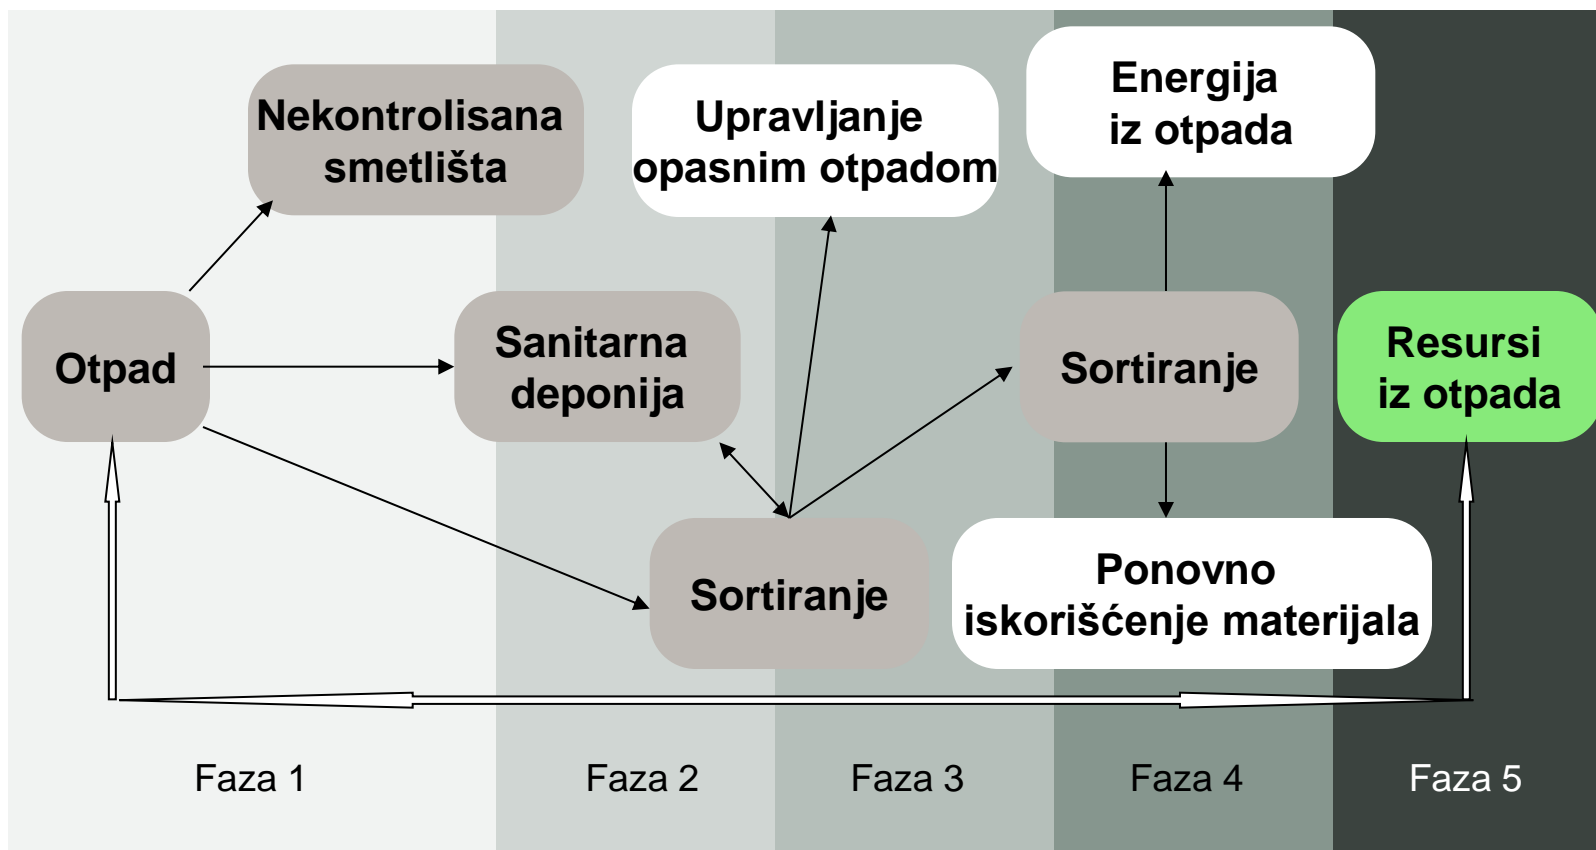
Nekontrolisana smetlišta

Upravljanje opasnim otpadom

Energija iz otpada

Otpad

Sanitarna deponija

Sortiranje

Resursi iz otpada

Sortiranje

Ponovno iskorišćenje materijala

Faza 1

Faza 2

Faza 3

Faza 4

Faza 5